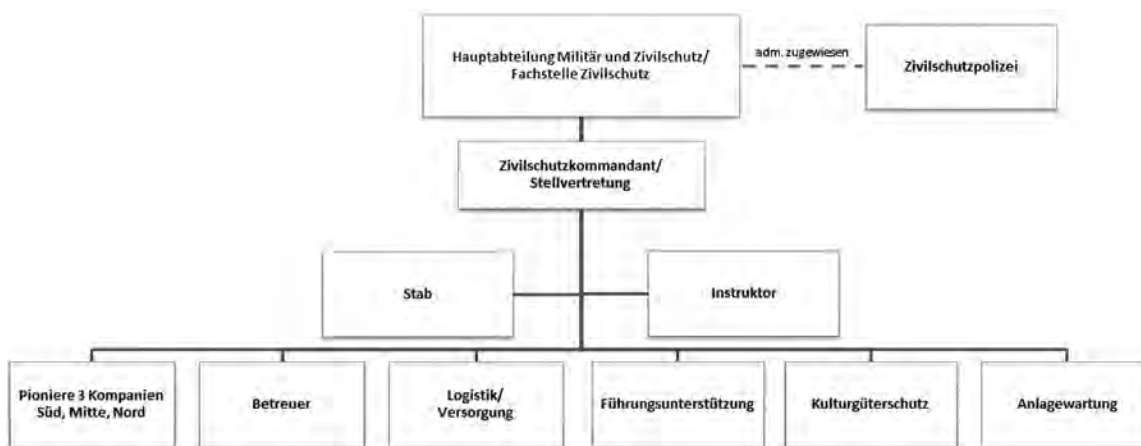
Hauptabteilung Militär und Zivilschutz/
Fachstelle Zivilschutz

adm. zugewiesen

Zivilschutzpolizei

Zivilschutzkommandant/
Stellvertretung

Stab

Instruktor

Pioniere 3 Kompanien
Süd, Mitte, Nord

Betreuer

Logistik/
Versorgung

Führungsunterstützung

Kulturgüterschutz

Anlagewartung